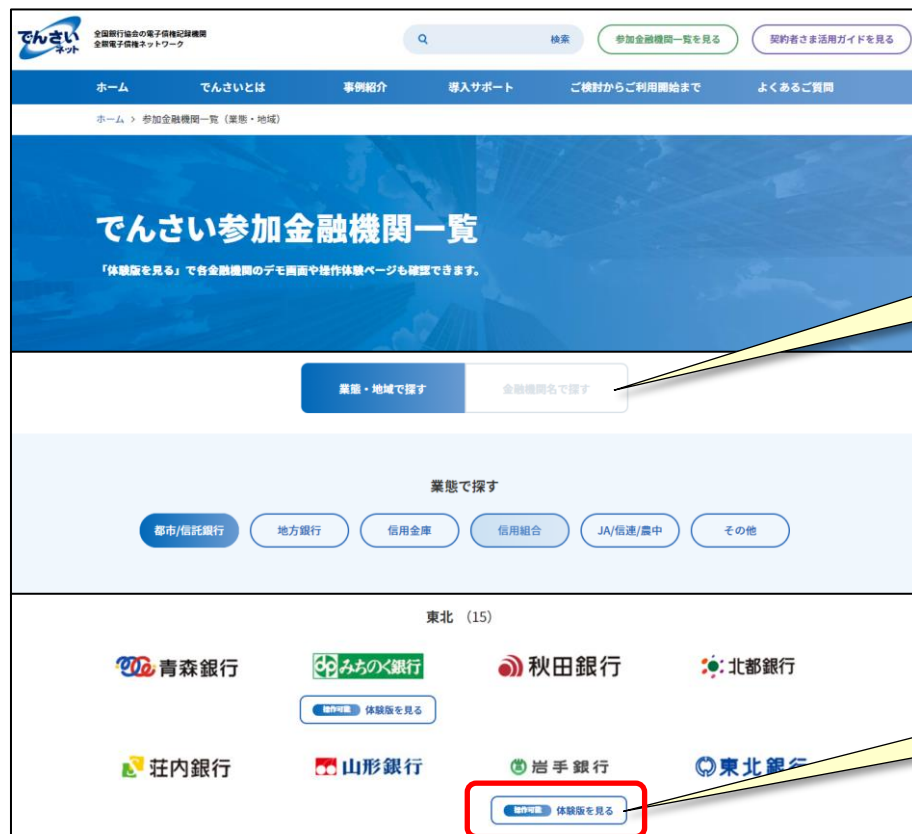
でんさいネット 全国銀行協会の電子債権記録機関 全銀電子債権ネットワーク

検索 参加金融機関一覧を見る 契約者さま活用ガイドを見る

ホーム でんさいとは 事例紹介 導入サポート ご検討からご利用開始まで よくあるご質問

ホーム > 参加金融機関一覧（業態・地域）

でんさい参加金融機関一覧

「体験版を見る」で各金融機関のデモ画面や操作体験ページも確認できます。

業態・地域で探す 金融機関名で探す

業態で探す

都市/信託銀行 地方銀行 信用金庫 信用組合 JA/信連/農中 その他

東北 （15）

青森銀行 みちのく銀行 秋田銀行 北都銀行

操作可能 体験版を見る

荘内銀行 山形銀行 岩手銀行 東北銀行

操作可能 体験版を見る